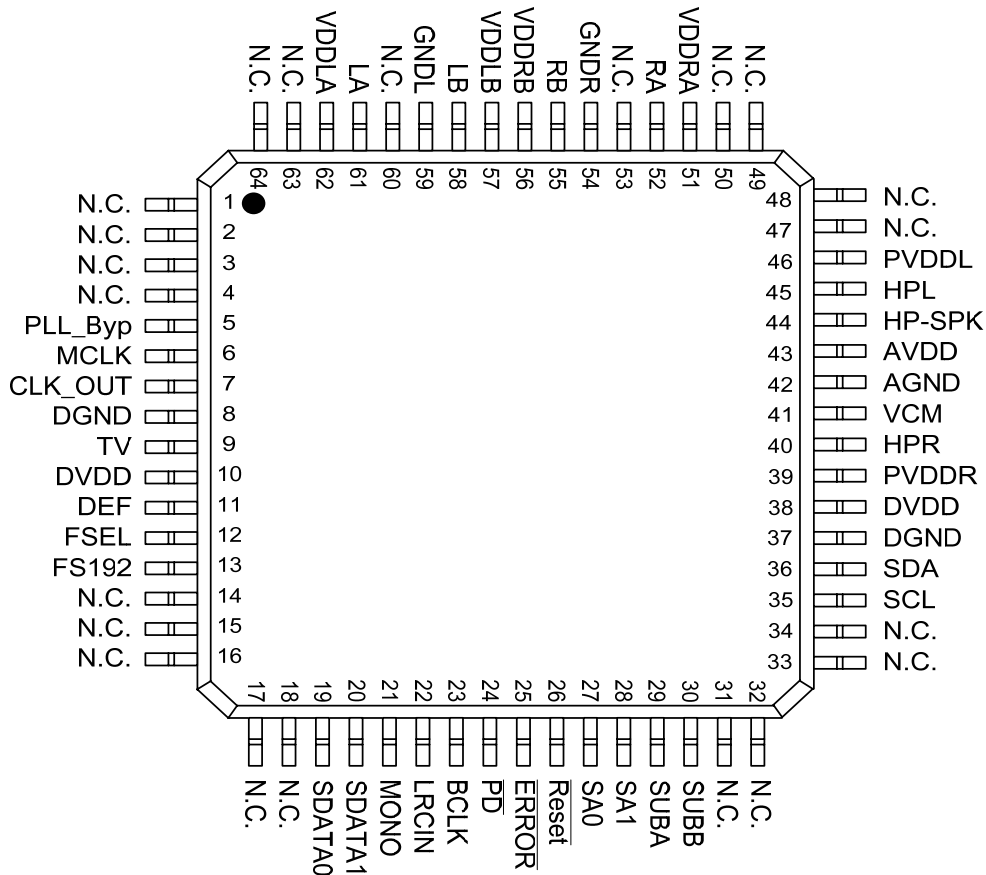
N.C. 64
N.C. 63
VDDLA 62
LA 61
N.C. 60
GNDL 59
LB 58
VDDLB 57
VDDRB 56
RB 55
GNDR 54
N.C. 53
RA 52
VDDRA 51
N.C. 50
N.C. 49

N.C. 1
N.C. 2
N.C. 3
N.C. 4
PLL_Byp 5
MCLK 6
CLK_OUT 7
DGND 8
TV 9
DVDD 10
DEF 11
FSEL 12
FS192 13
N.C. 14
N.C. 15
N.C. 16

48 N.C.
47 N.C.
46 PVDDL
45 HPL
44 HP-SPK
43 AVDD
42 AGND
41 VCM
40 HPR
39 PVDDR
38 DVDD
37 DGND
36 SDA
35 SCL
34 N.C.
33 N.C.

17 N.C.
18 N.C.
19 SDATA0
20 SDATA1
21 MONO
22 LRCIN
23 BCLK
24 $\overline{PD}$
25 $\overline{ERROR}$
26 $\overline{Reset}$
27 SA0
28 SA1
29 SUBA
30 SUBB
31 N.C.
32 N.C.